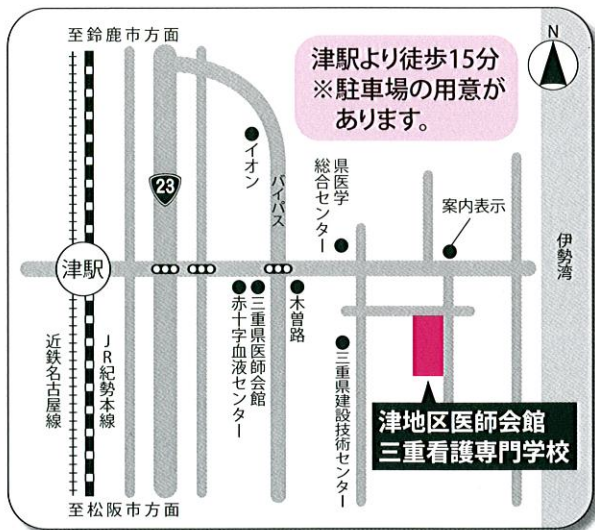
至鈴鹿市方面

津駅より徒歩15分
※駐車場の用意があります。

N

イオン

23

バイパス

県医学総合センター

案内表示

伊勢湾

津駅

赤十字血液センター

三重県医師会館

木曽路

三重県建設技術センター

近鉄名古屋線

JR紀勢本線

津地区医師会館
三重看護専門学校

至松阪市方面